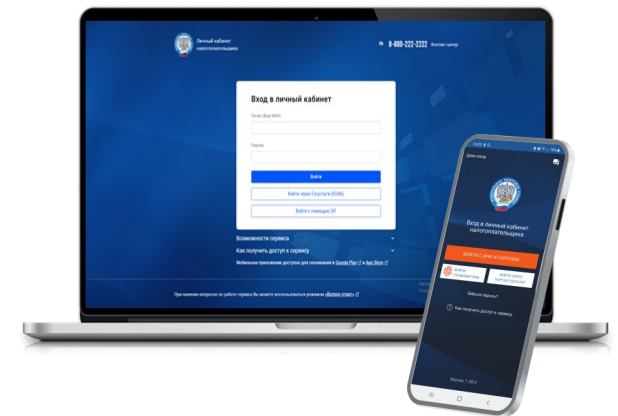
Личный кабинет налогоплательщика

8-800-222-2222 Контакт-центр

Вход в личный кабинет

Логин (Ваш ИНН)

Пароль

Войти

Войти через Госуслуги (ЕСИА)

Войти с помощью ЭП

Возможности сервиса

Как получить доступ к сервису

Мобильное приложение доступно для скачивания в Google Play и App Store

При наличии вопросов по работе сервиса Вы можете воспользоваться режимом «Вопрос-ответ»

Демо вход

Вход в личный кабинет налогоплательщика

ВОЙТИ С ИНН И ПАРОЛЕМ

ВОЙТИ ПО БИОМЕТРИИ

ВОЙТИ ЧЕРЕЗ ПОРТАЛ ГОСУСЛУГ

Забыли пароль?

Как получить доступ к сервису

Версия: 1.38.0